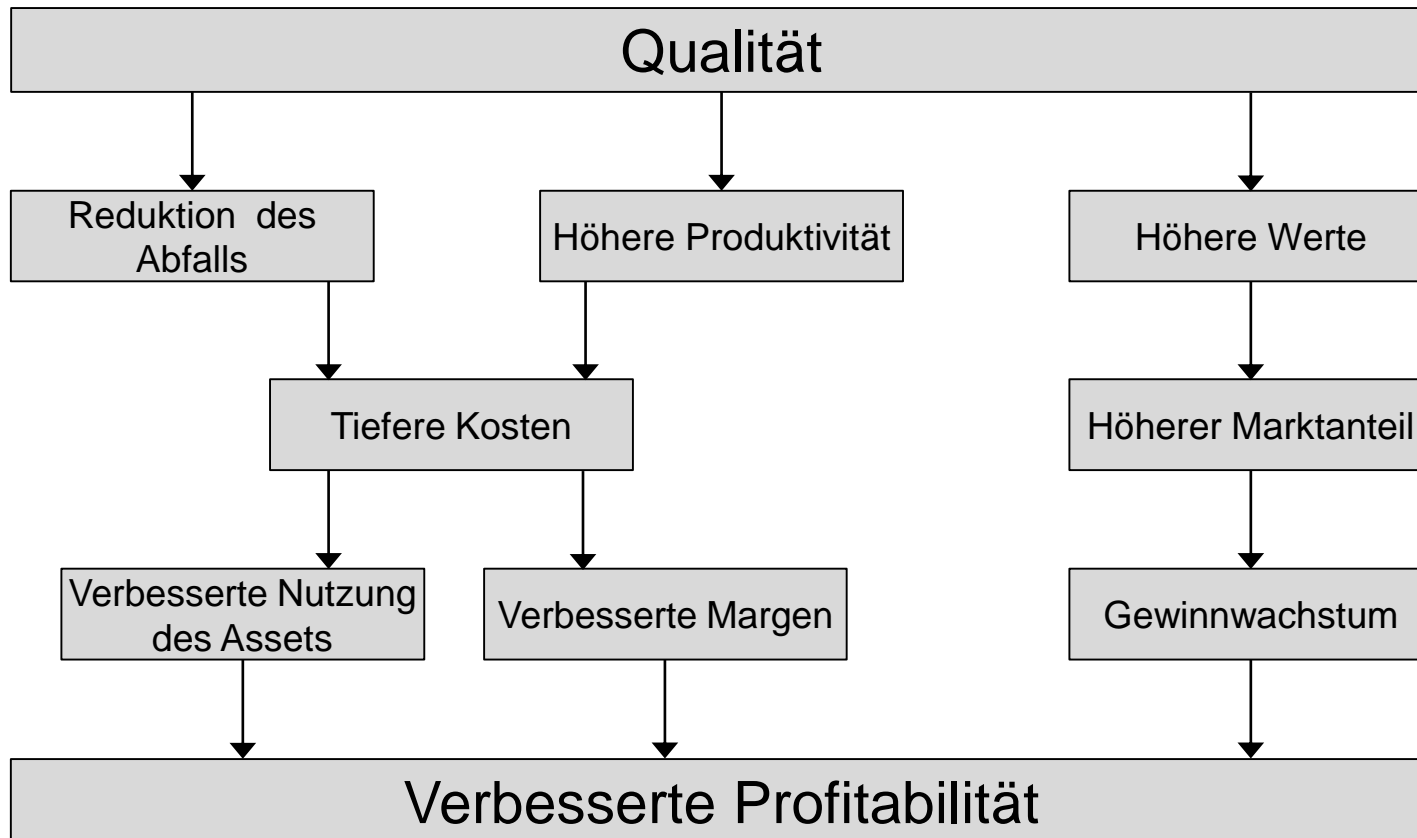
Qualität

Reduktion des Abfalls

Höhere Produktivität

Höhere Werte

Tiefere Kosten

Höherer Marktanteil

Verbesserte Nutzung des Assets

Verbesserte Margen

Gewinnwachstum

Verbesserte Profitabilität